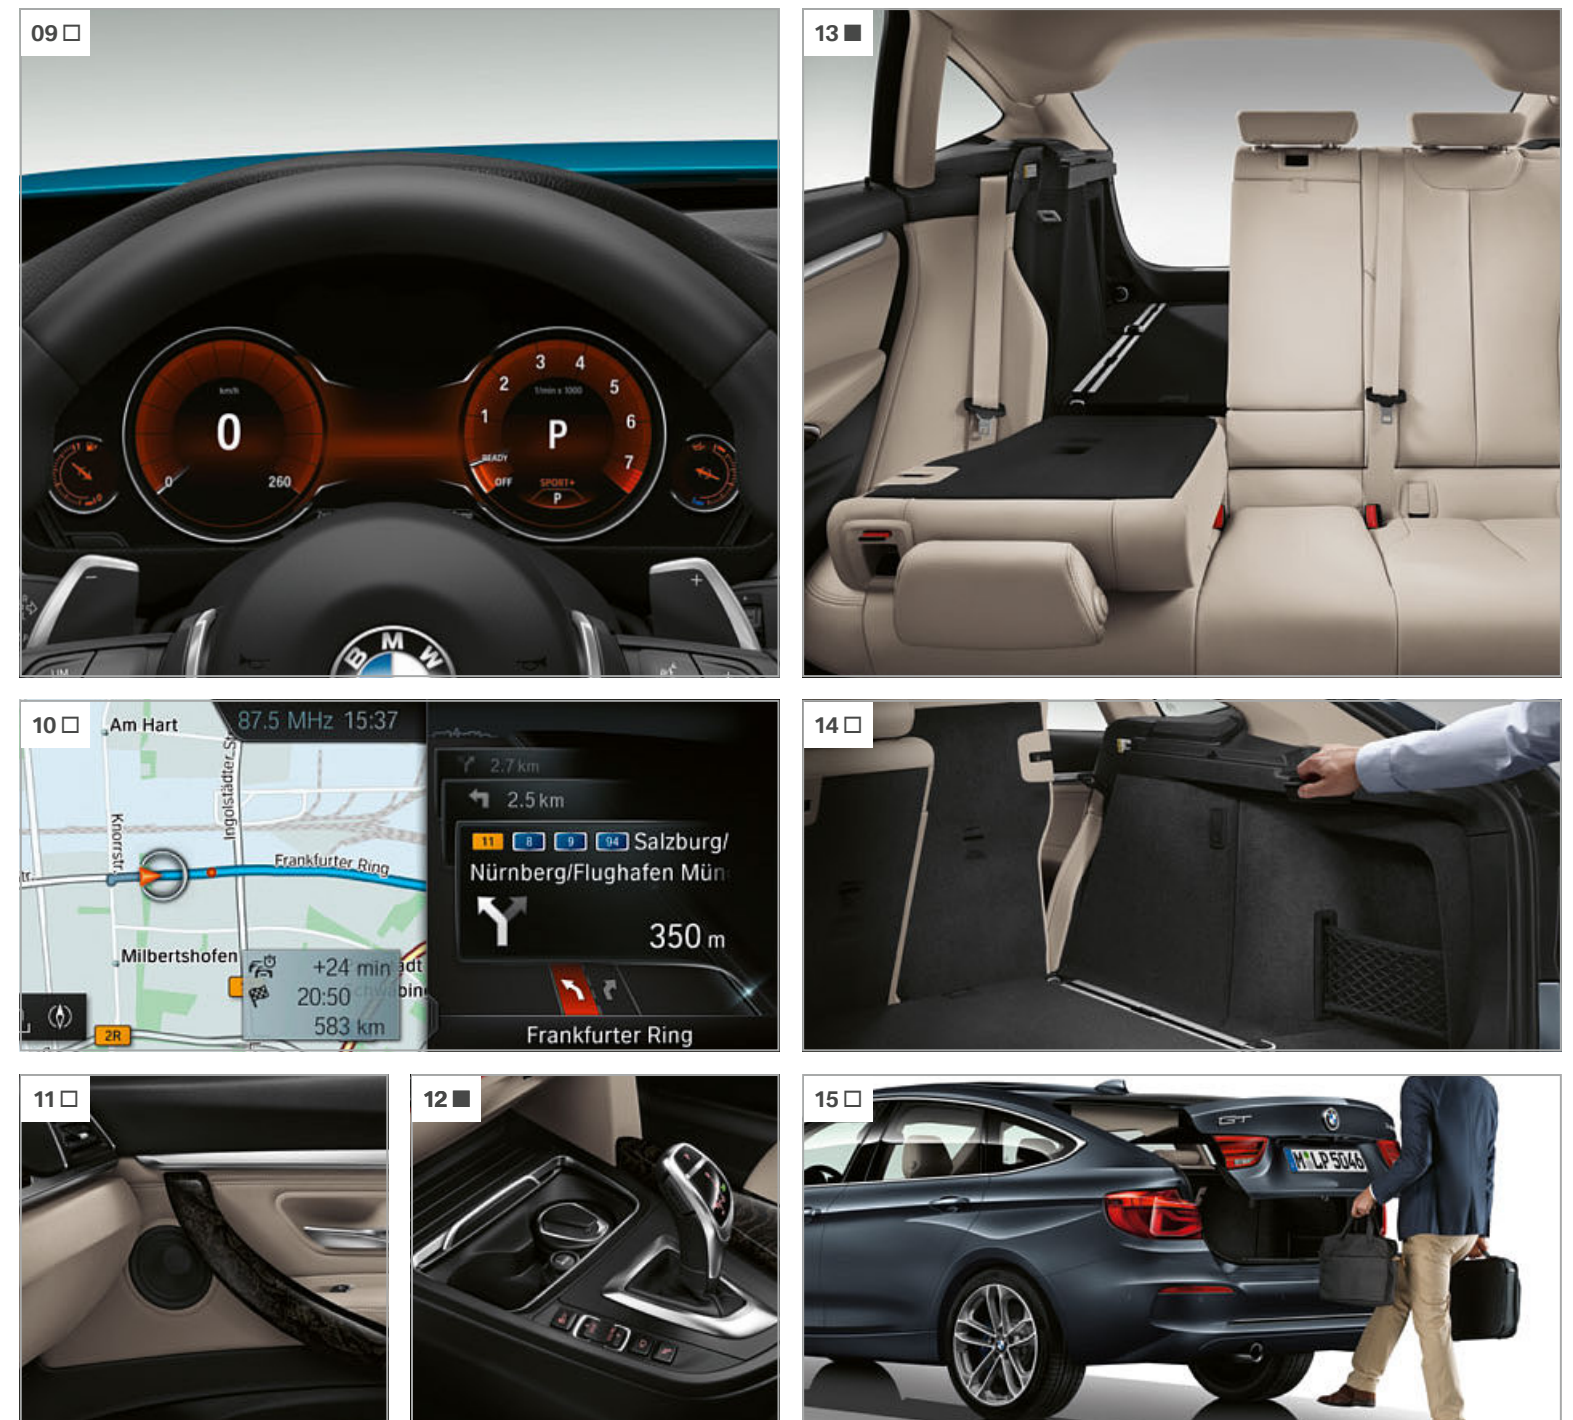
09 □

km/h

0

260

3 4

2 5

1/min x 1000

1 6

P

7

READY

OFF

SPORT+

P

13 ■

10 □

Am Hart

87.5 MHz 15:37

Ingolstädter S

Knorrstr.

Frankfurter Ring

Milbertshofen

+24 min

20:50

583 km

2R

2.7 km

2.5 km

11 8 9 94 Salzburg/

Nürnberg/Flughafen Mün

350 m

Frankfurter Ring

14 □

11 □

12 ■

15 □

GT

M LP 5046